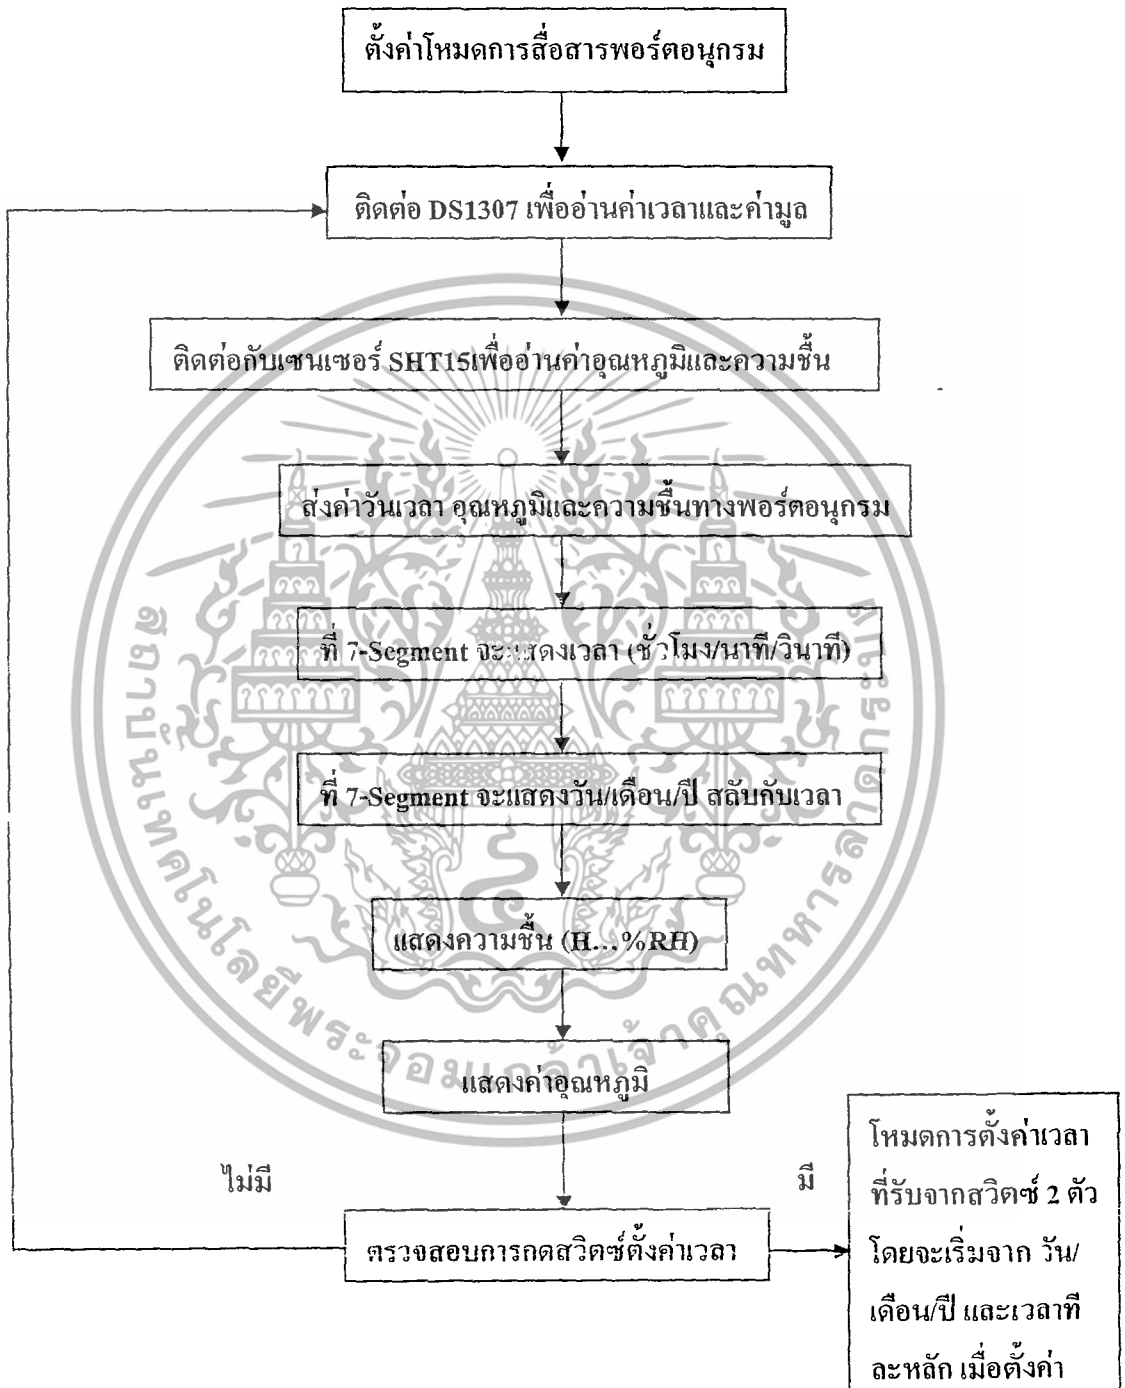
ตั้งค่าโหมดการสื่อสารพอร์ตอนุกรม

ติดต่อ DS1307 เพื่ออ่านค่าเวลาและค่ามูล

ติดต่อกับเซนเซอร์ SHT15เพื่ออ่านค่าอุณหภูมิและความชื้น

ส่งค่าวันเวลา อุณหภูมิและความชื้นทางพอร์ตอนุกรม

ที่ 7-Segment จะแสดงเวลา (ชั่วโมง/นาที/วินาที)

ที่ 7-Segment จะแสดงวัน/เดือน/ปี สลับกับเวลา

แสดงความชื้น (H...%RH)

แสดงค่าอุณหภูมิ

ไม่มี

มี

ตรวจสอบการกดสวิตซ์ตั้งค่าเวลา

โหมดการตั้งค่าเวลาที่รับจากสวิตซ์ 2 ตัว โดยจะเริ่มจาก วัน/เดือน/ปี และเวลาทีละหลัก เมื่อตั้งค่า